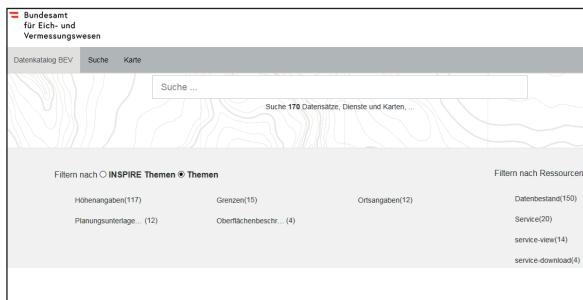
Bundesamt
für Eich- und
Vermessungswesen

Datenkatalog BEV Suche Karte

Suche ...

Suche 170 Datensätze, Dienste und Karten, ...

Filtern nach ○ INSPIRE Themen ◉ Themen

Höhenangaben(117)
Grenzen(15)
Ortsangaben(12)
Planungsunterlage... (12)
Oberflächenbeschr... (4)

Filtern nach Ressourcen

Datenbestand(150)
Service(20)
service-view(14)
service-download(4)